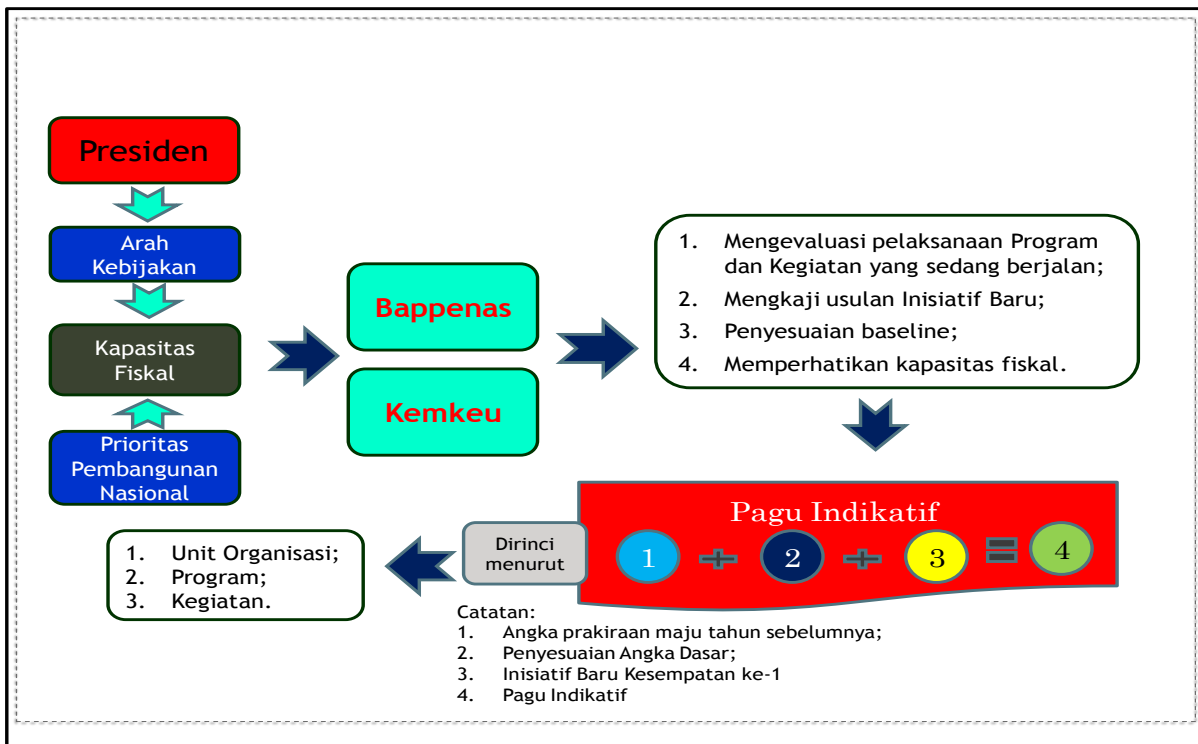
Presiden

Arah Kebijakan

Kapasitas Fiskal

Prioritas Pembangunan Nasional

Bappenas

Kemkeu

1. Mengevaluasi pelaksanaan Program dan Kegiatan yang sedang berjalan;
2. Mengkaji usulan Inisiatif Baru;
3. Penyesuaian baseline;
4. Memperhatikan kapasitas fiskal.

Pagu Indikatif

1 + 2 + 3 = 4

Dirinci menurut

1. Unit Organisasi;
2. Program;
3. Kegiatan.

Catatan:
1. Angka prakiraan maju tahun sebelumnya;
2. Penyesuaian Angka Dasar;
3. Inisiatif Baru Kesempatan ke-1
4. Pagu Indikatif